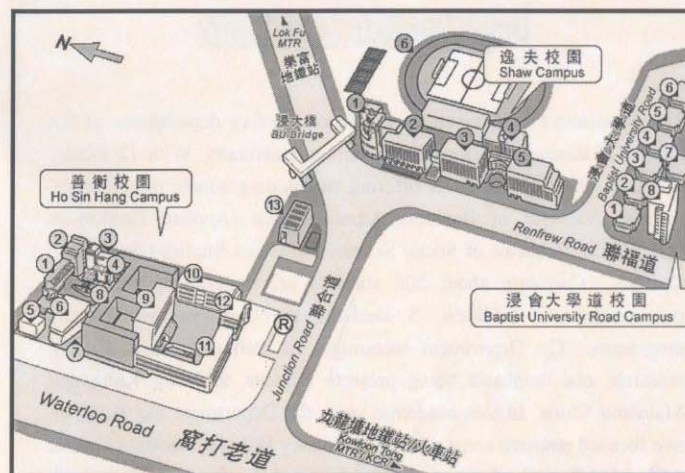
N

Lok Fu MTR
樂富地鐵站

6

逸夫校園
Shaw Campus

1 2 3 4 5

浸大橋
BU Bridge

浸會大學道
Baptist University Road

6 3 4 5 7 2 8 1

善衡校園
Ho Sin Hang Campus

2 3 1 4 8 5 6 7 9 10 12 11 13

Renfrew Road 聯福道

浸會大學道校園
Baptist University Road Campus

R

Junction Road 聯合道

Waterloo Road 窩打老道

九龍塘地鐵站/火車站
Kowloon Tong MTR/KCR